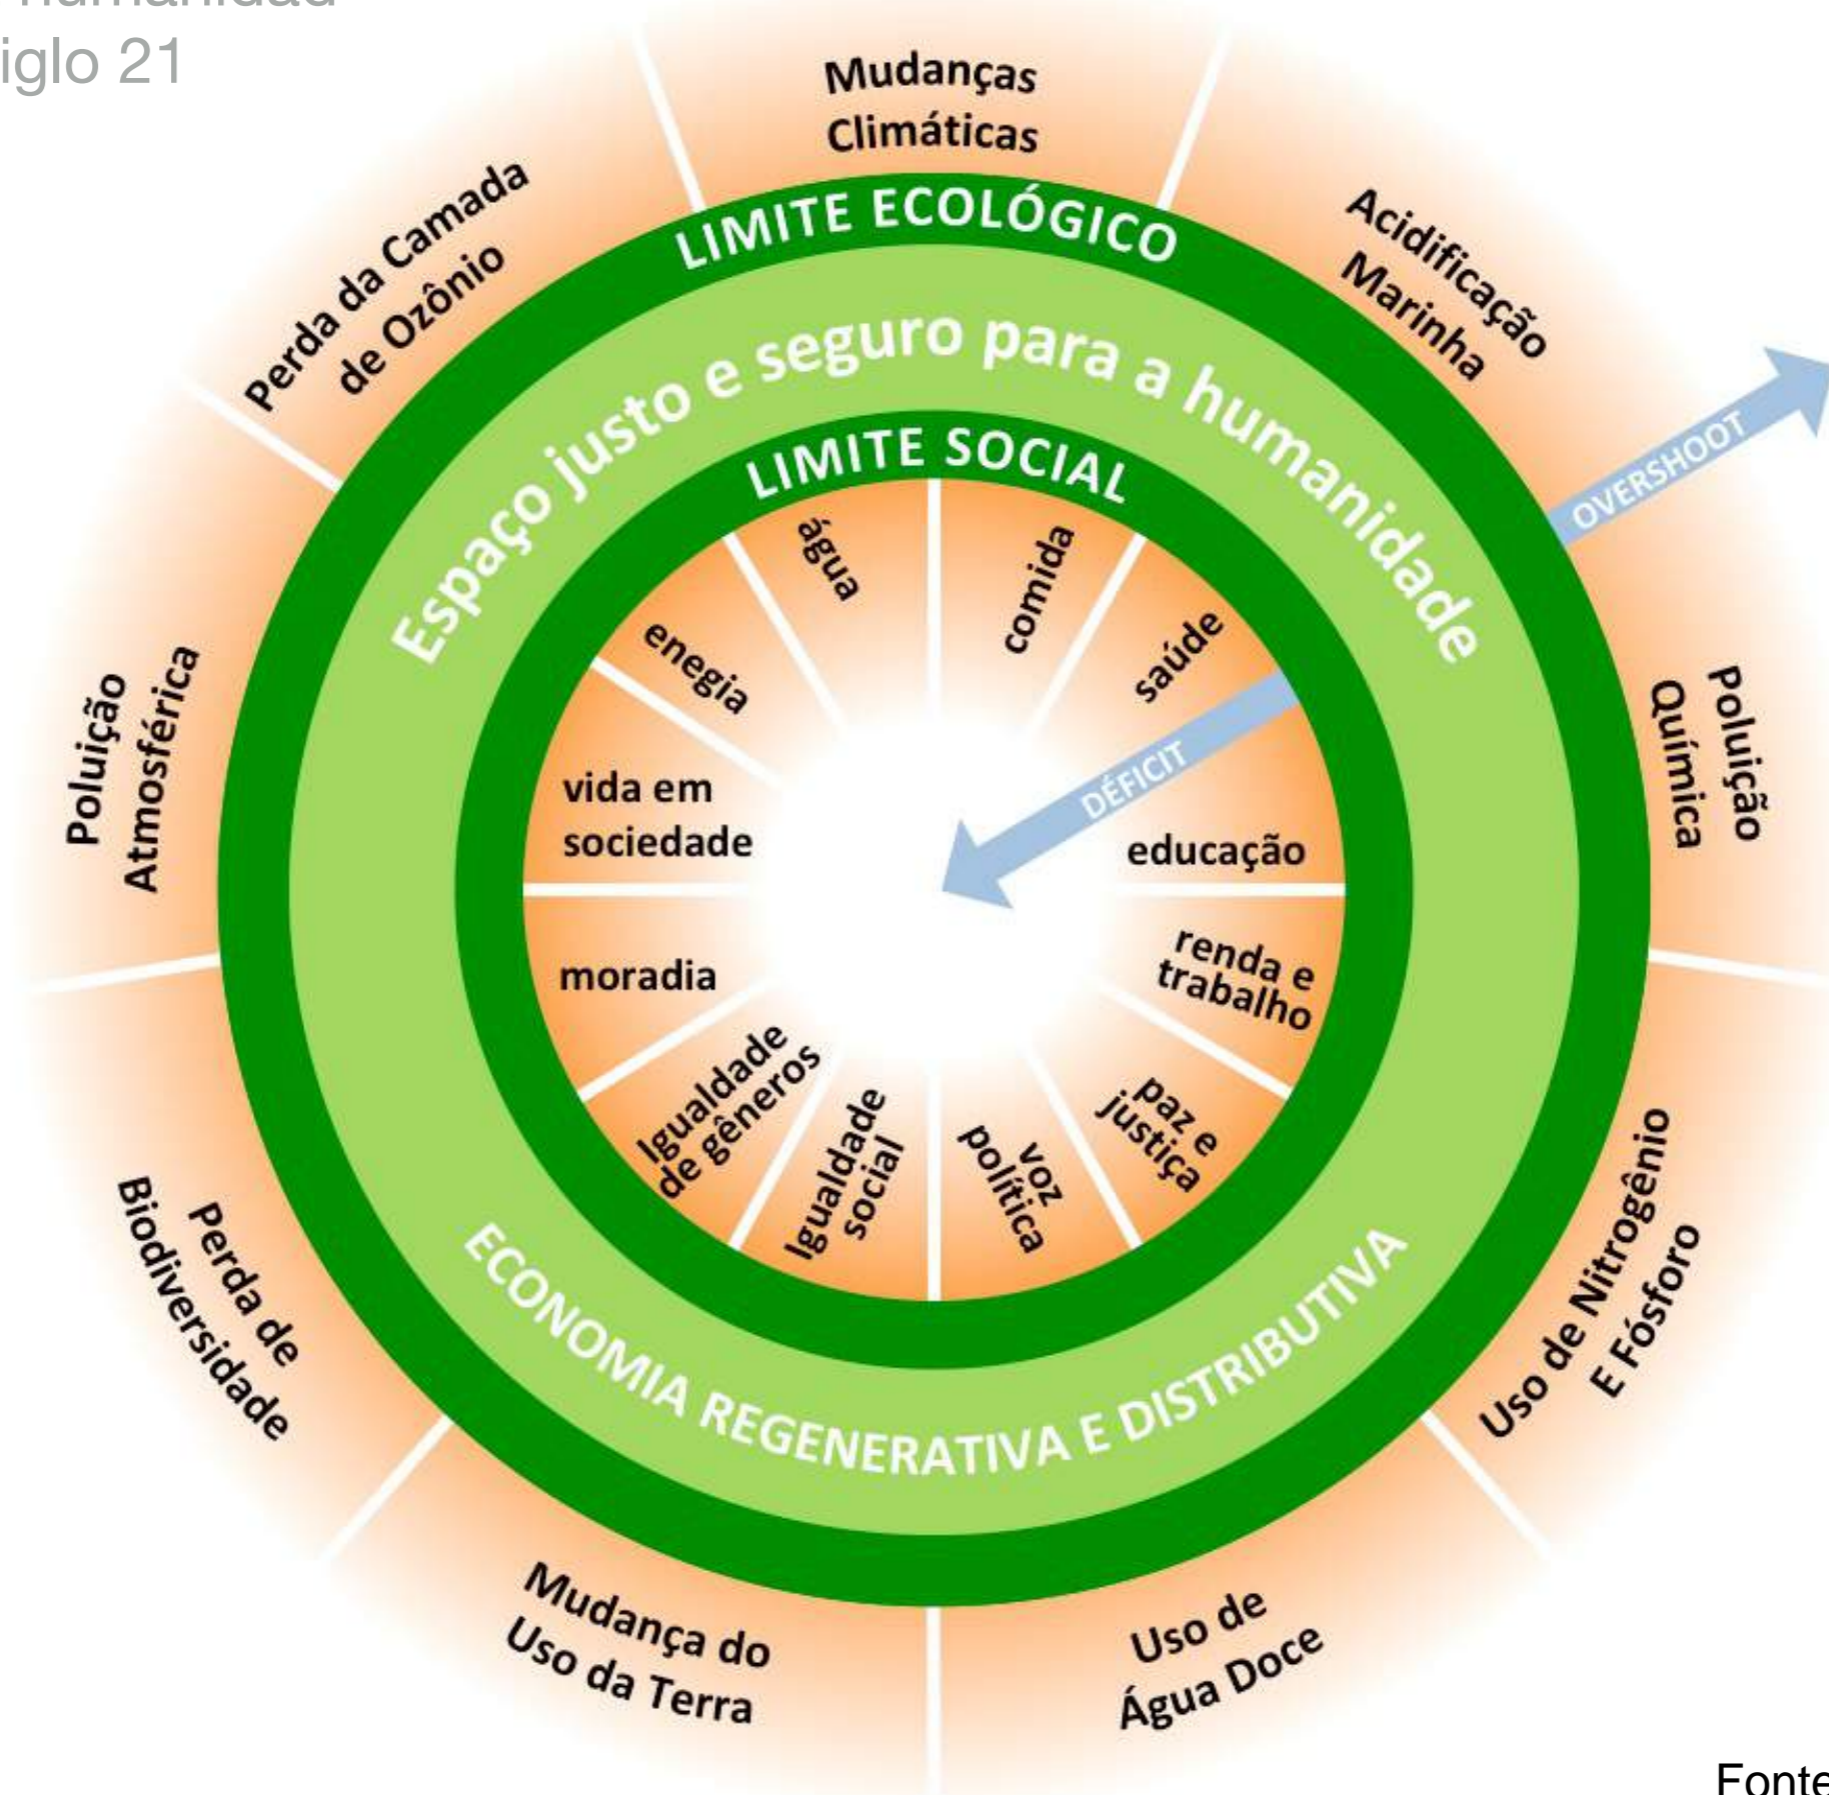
iglo 21

Mudanças Climáticas

Acidificação Marinha

Poluição Química

Uso de Nitrogênio E Fósforo

Uso de Água Doce

Mudança do Uso da Terra

Perda de Biodiversidade

Poluição Atmosférica

Perda da Camada de Ozônio

LIMITE ECOLÓGICO

Espaço justo e seguro para a humanidade

OVERSHOOT

LIMITE SOCIAL

água

comida

saúde

educação

renda e trabalho

paz e justiça

voz política

Igualdade social

Igualdade de gêneros

moradia

vida em sociedade

enegia

DÉFICIT

ECONOMIA REGENERATIVA E DISTRIBUTIVA

Fonte